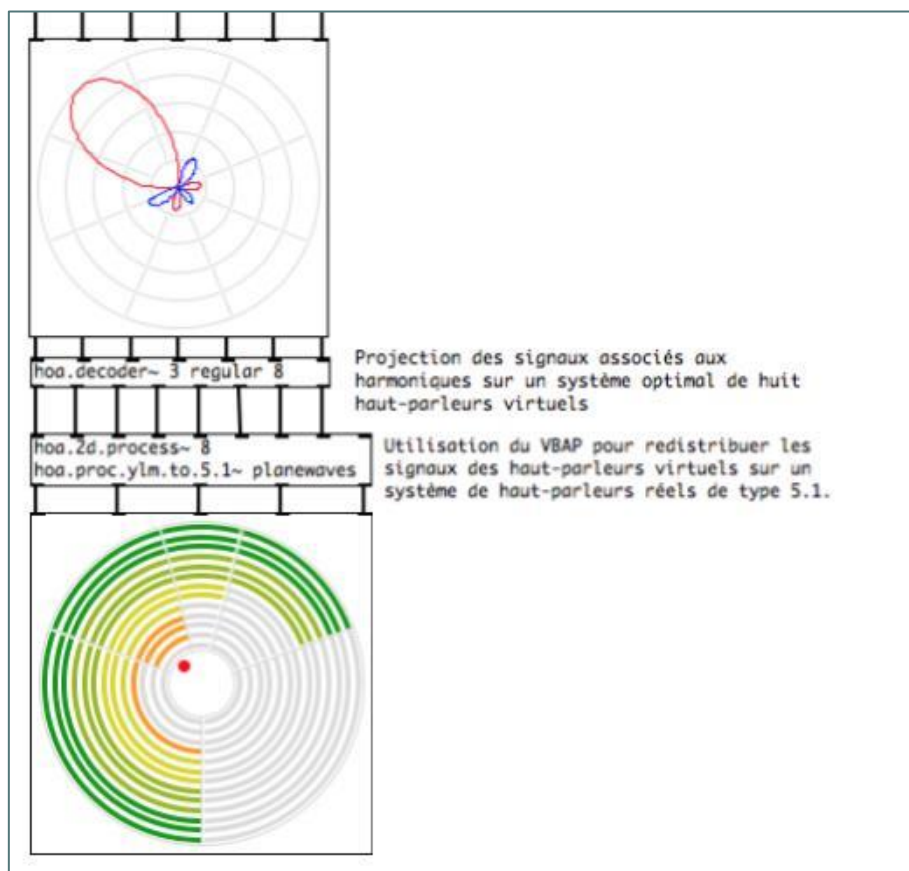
hoa.decoder~ 3 regular 8

Projection des signaux associés aux harmoniques sur un système optimal de huit haut-parleurs virtuels

hoa.2d.process~ 8
hoa.proc.ylm.to.5.1~ planewaves

Utilisation du VBAP pour redistribuer les signaux des haut-parleurs virtuels sur un système de haut-parleurs réels de type 5.1.